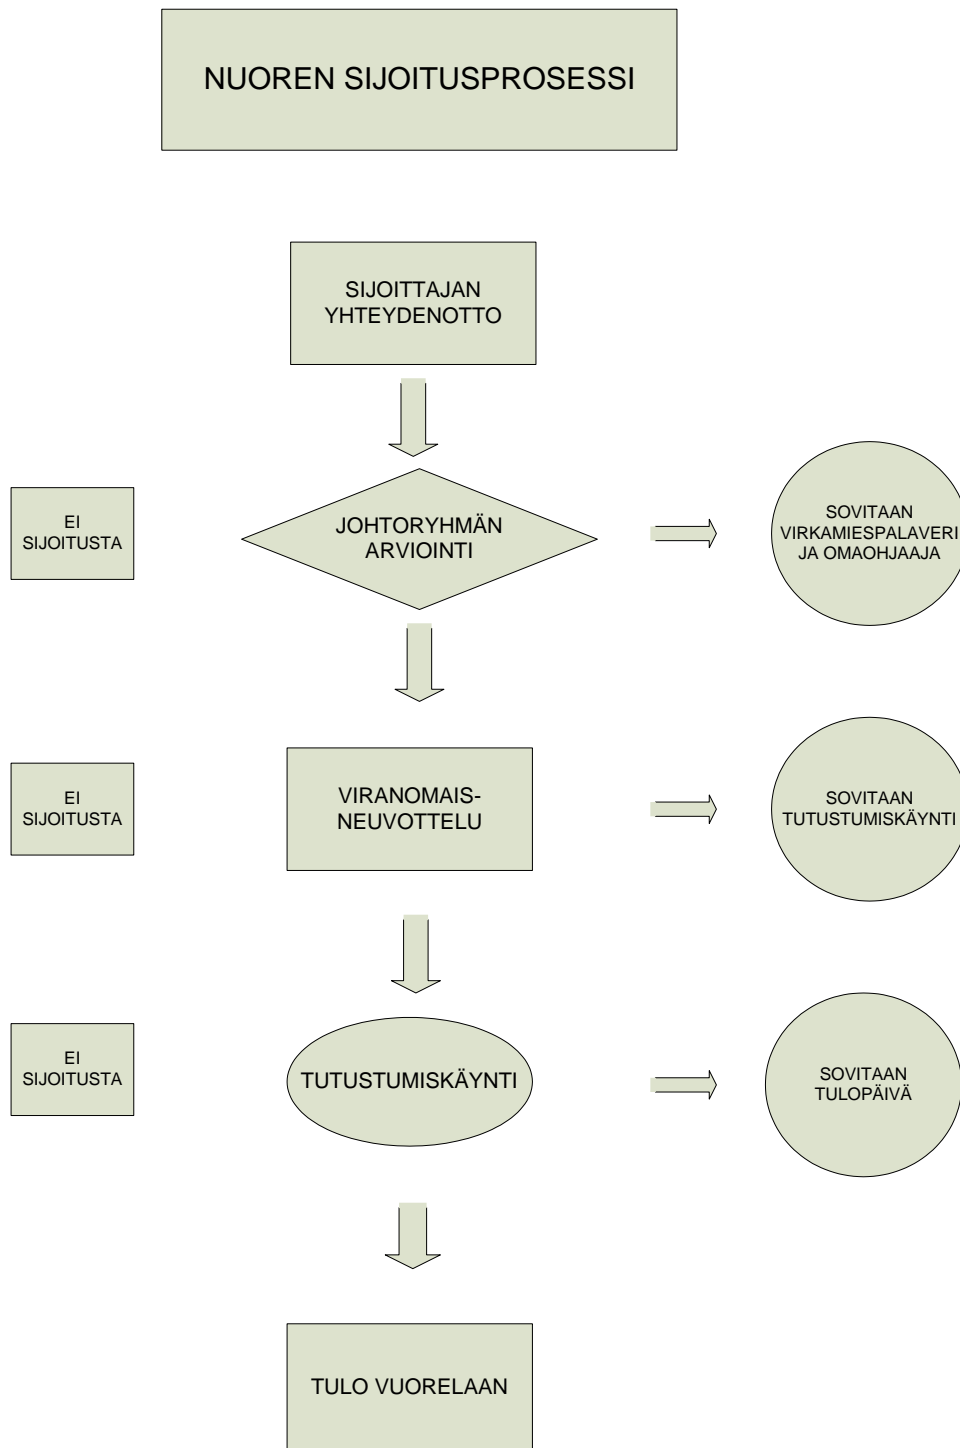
NUOREN SIJOITUSPROSESSI

SIJOITTAJAN YHTEYDENOTTO

EI SIJOITUSTA

JOHTORYHMÄN ARVIOINTI

SOVITAAN VIRKAMIESPALAVERI JA OMAOHJAAJA

EI SIJOITUSTA

VIRANOMAIS-NEUVOTTELU

SOVITAAN TUTUSTUMISKÄYNTI

EI SIJOITUSTA

TUTUSTUMISKÄYNTI

SOVITAAN TULOPÄIVÄ

TULO VUORELAAN